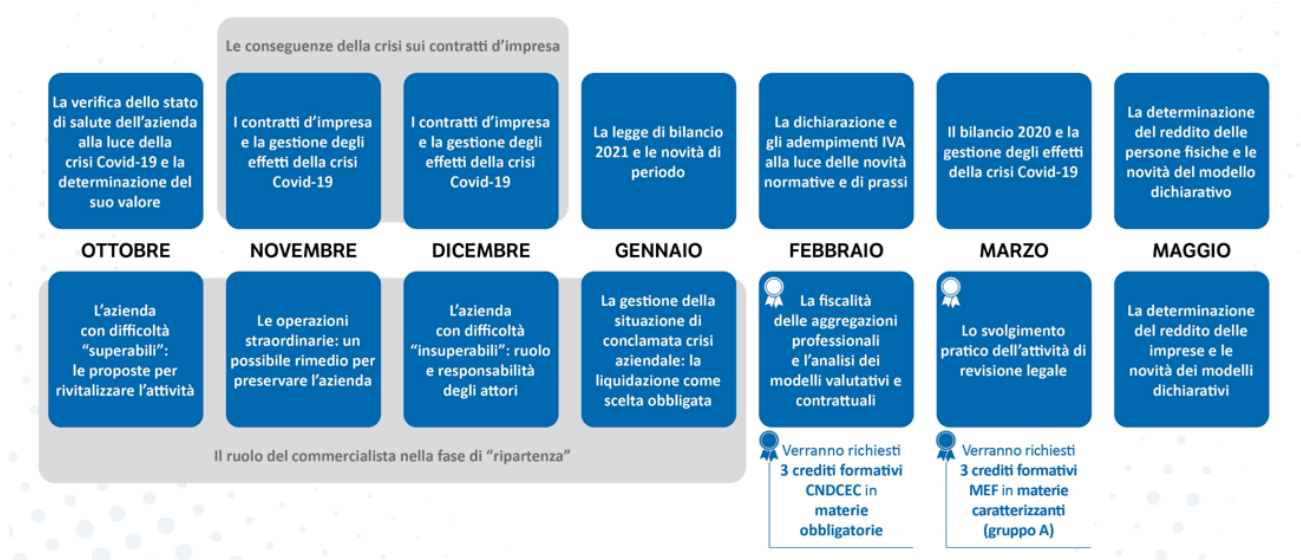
Le conseguenze della crisi sui contratti d'impresa

La verifica dello stato di salute dell'azienda alla luce della crisi Covid-19 e la determinazione del suo valore

I contratti d'impresa e la gestione degli effetti della crisi Covid-19

I contratti d'impresa e la gestione degli effetti della crisi Covid-19

La legge di bilancio 2021 e le novità di periodo

La dichiarazione e gli adempimenti IVA alla luce delle novità normative e di prassi

Il bilancio 2020 e la gestione degli effetti della crisi Covid-19

La determinazione del reddito delle persone fisiche e le novità del modello dichiarativo

OTTOBRE

NOVEMBRE

DICEMBRE

GENNAIO

FEBBRAIO

MARZO

MAGGIO

L'azienda con difficoltà "superabili": le proposte per rivitalizzare l'attività

Le operazioni straordinarie: un possibile rimedio per preservare l'azienda

L'azienda con difficoltà "insuperabili": ruolo e responsabilità degli attori

La gestione della situazione di conclamata crisi aziendale: la liquidazione come scelta obbligata

La fiscalità delle aggregazioni professionali e l'analisi dei modelli valutativi e contrattuali

Lo svolgimento pratico dell'attività di revisione legale

La determinazione del reddito delle imprese e le novità dei modelli dichiarativi

Il ruolo del commercialista nella fase di "ripartenza"

Verranno richiesti 3 crediti formativi CNDCEC in materie obbligatorie

Verranno richiesti 3 crediti formativi MEF in materie caratterizzanti (gruppo A)